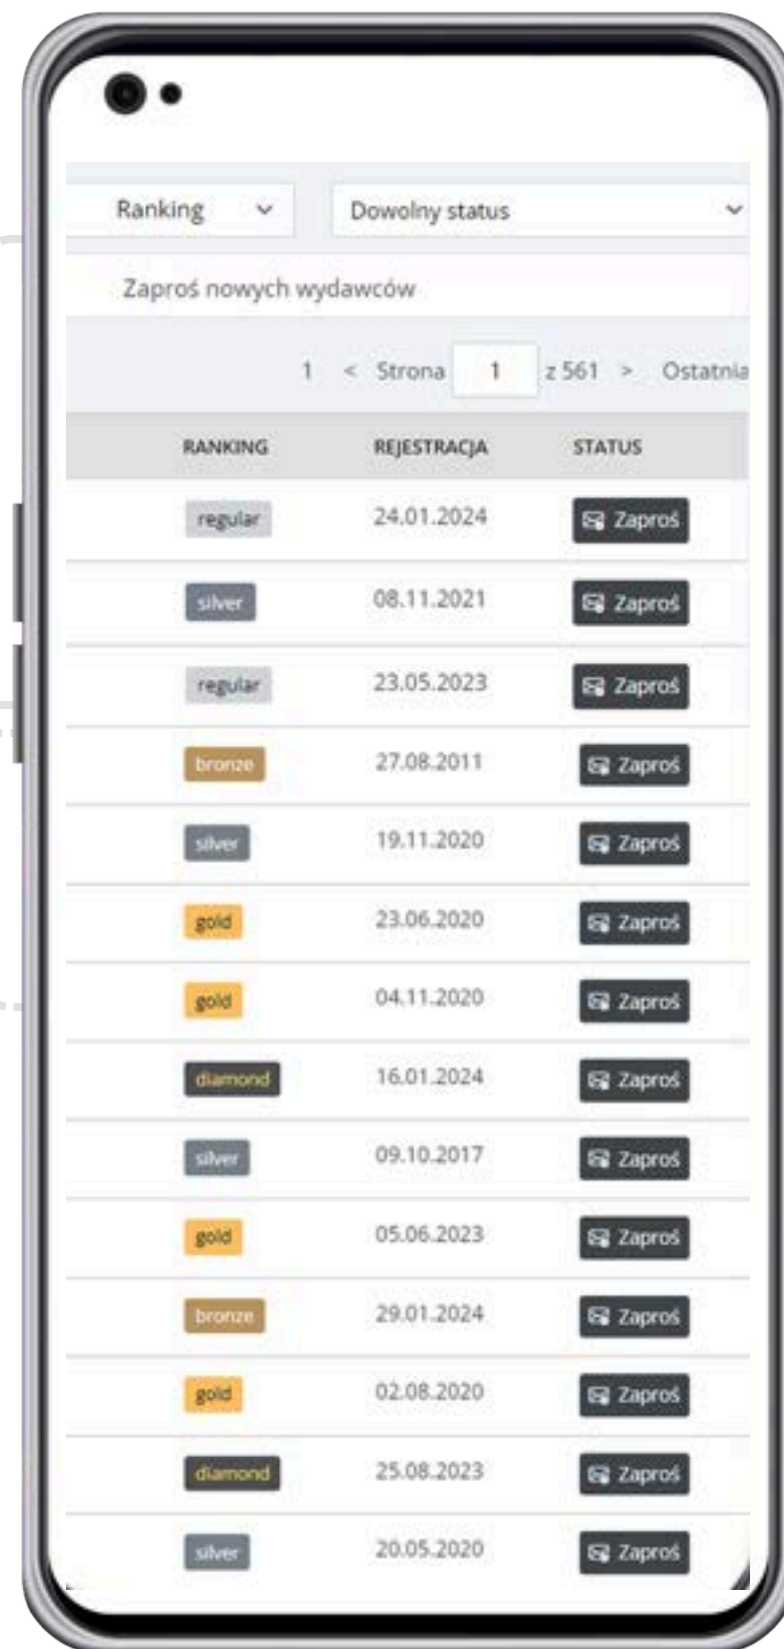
Ranking
Dowolny status

Zaproś nowych wydawców

1 < Strona 1 z 561 > Ostatnia

| RANKING | REJESTRACJA | STATUS |
|---|---|---|
| regular | 24.01.2024 | Zaproś |
| silver | 08.11.2021 | Zaproś |
| regular | 23.05.2023 | Zaproś |
| bronze | 27.08.2011 | Zaproś |
| silver | 19.11.2020 | Zaproś |
| gold | 23.06.2020 | Zaproś |
| gold | 04.11.2020 | Zaproś |
| diamond | 16.01.2024 | Zaproś |
| silver | 09.10.2017 | Zaproś |
| gold | 05.06.2023 | Zaproś |
| bronze | 29.01.2024 | Zaproś |
| gold | 02.08.2020 | Zaproś |
| diamond | 25.08.2023 | Zaproś |
| silver | 20.05.2020 | Zaproś |